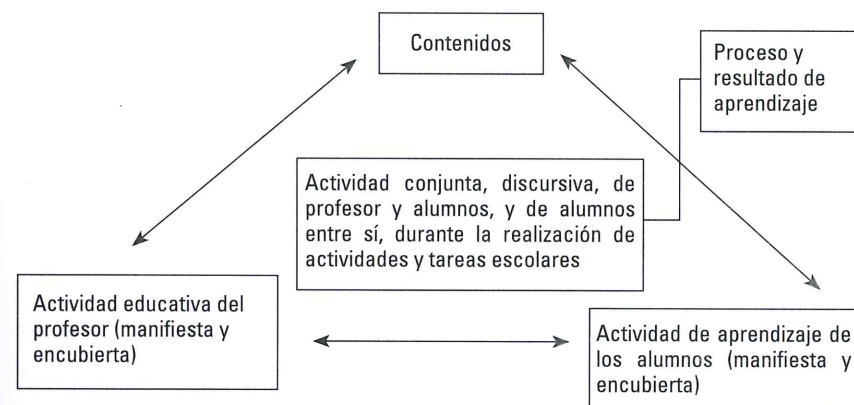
Contenidos

Proceso y resultado de aprendizaje

Actividad conjunta, discursiva, de profesor y alumnos, y de alumnos entre sí, durante la realización de actividades y tareas escolares

Actividad educativa del profesor (manifiesta y encubierta)

Actividad de aprendizaje de los alumnos (manifiesta y encubierta)